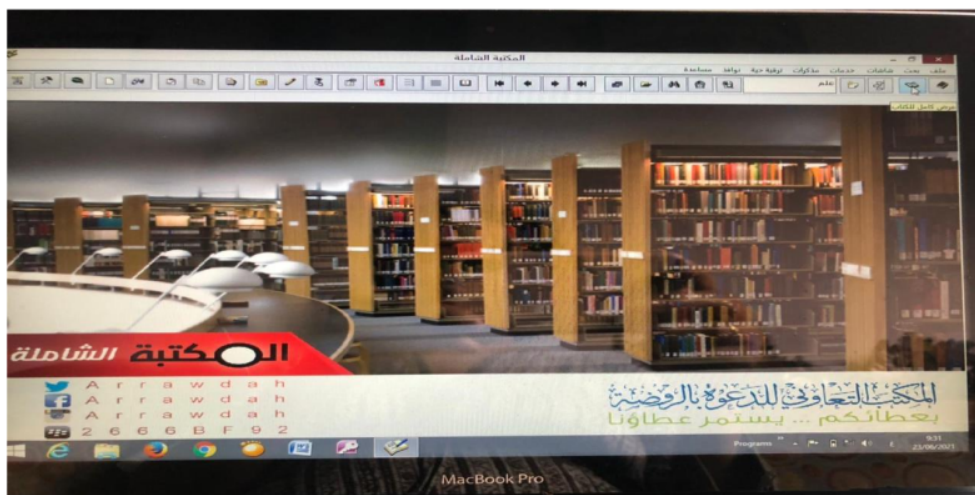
المكتبة الشاملة

ملف بحث شاشات خدمات مذكرات ترقية حية نوافذ مساعدة

علم

عرض كامل للكتاب

المكتبة الشاملة

A r r a w d a h
A r r a w d a h
A r r a w d a h
2 6 6 6 B F 9 2

المكتب التعاوني للدعوة بالروضة
بعطائكم ... يستمر عطاؤنا

Programs

9:31
23/06/2021

MacBook Pro